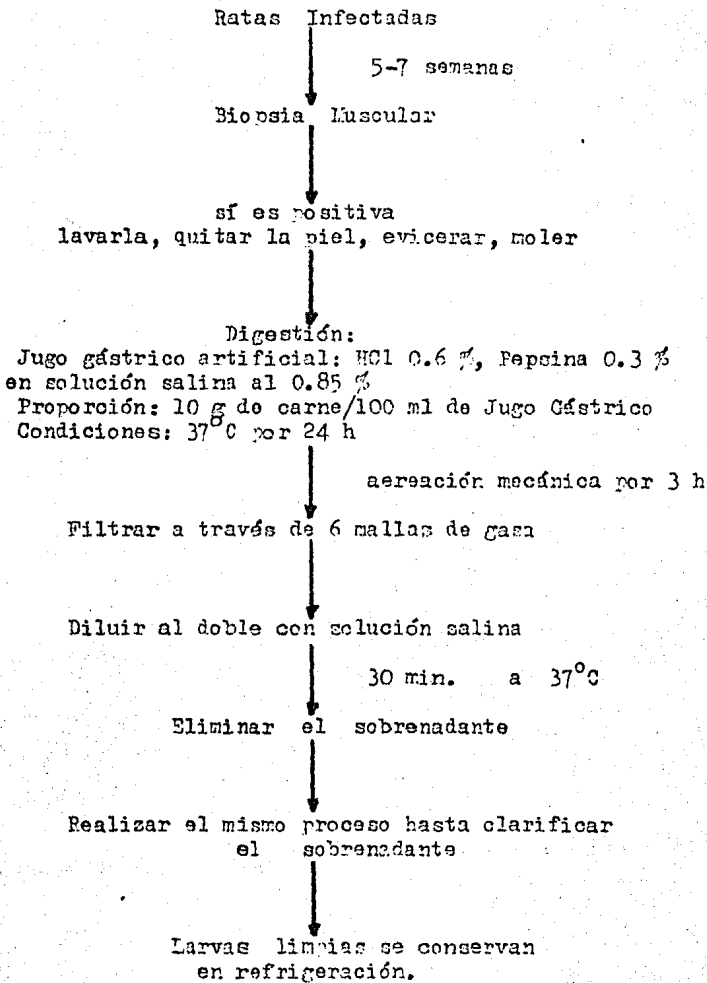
Ratas Infectadas

5-7 semanas

Biopsia Muscular

sí es positiva
lavarla, quitar la piel, eviscerar, moler

Digestión:
Jugo gástrico artificial: HCl 0.6 %, Pepsina 0.3 % en solución salina al 0.85 %
Proporción: 10 g de carne/100 ml de Jugo Gástrico
Condiciones: 37°C por 24 h

aereación mecánica por 3 h

Filtrar a través de 6 mallas de gasa

Diluir al doble con solución salina

30 min. a 37°C

Eliminar el sobrenadante

Realizar el mismo proceso hasta clarificar el sobrenadante

Larvas limpias se conservan en refrigeración.